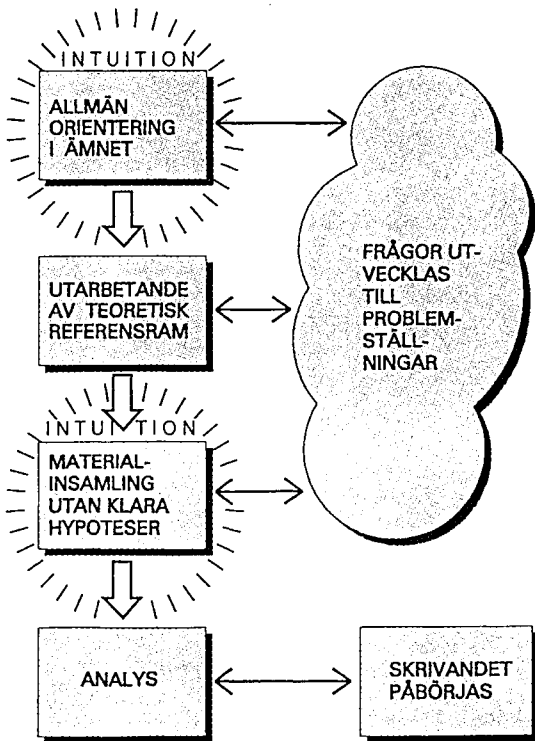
INTUITION

ALLMÄN ORIENTERING I ÄMNET

UTARBETANDE AV TEORETISK REFERENSRAM

INTUITION

MATERIAL-INSAMLING UTAN KLARA HYPOTESER

ANALYS

FRÅGOR UT-VECKLAS TILL PROBLEM-STÄLL-NINGAR

SKRIVANDET PÅBÖRJAS